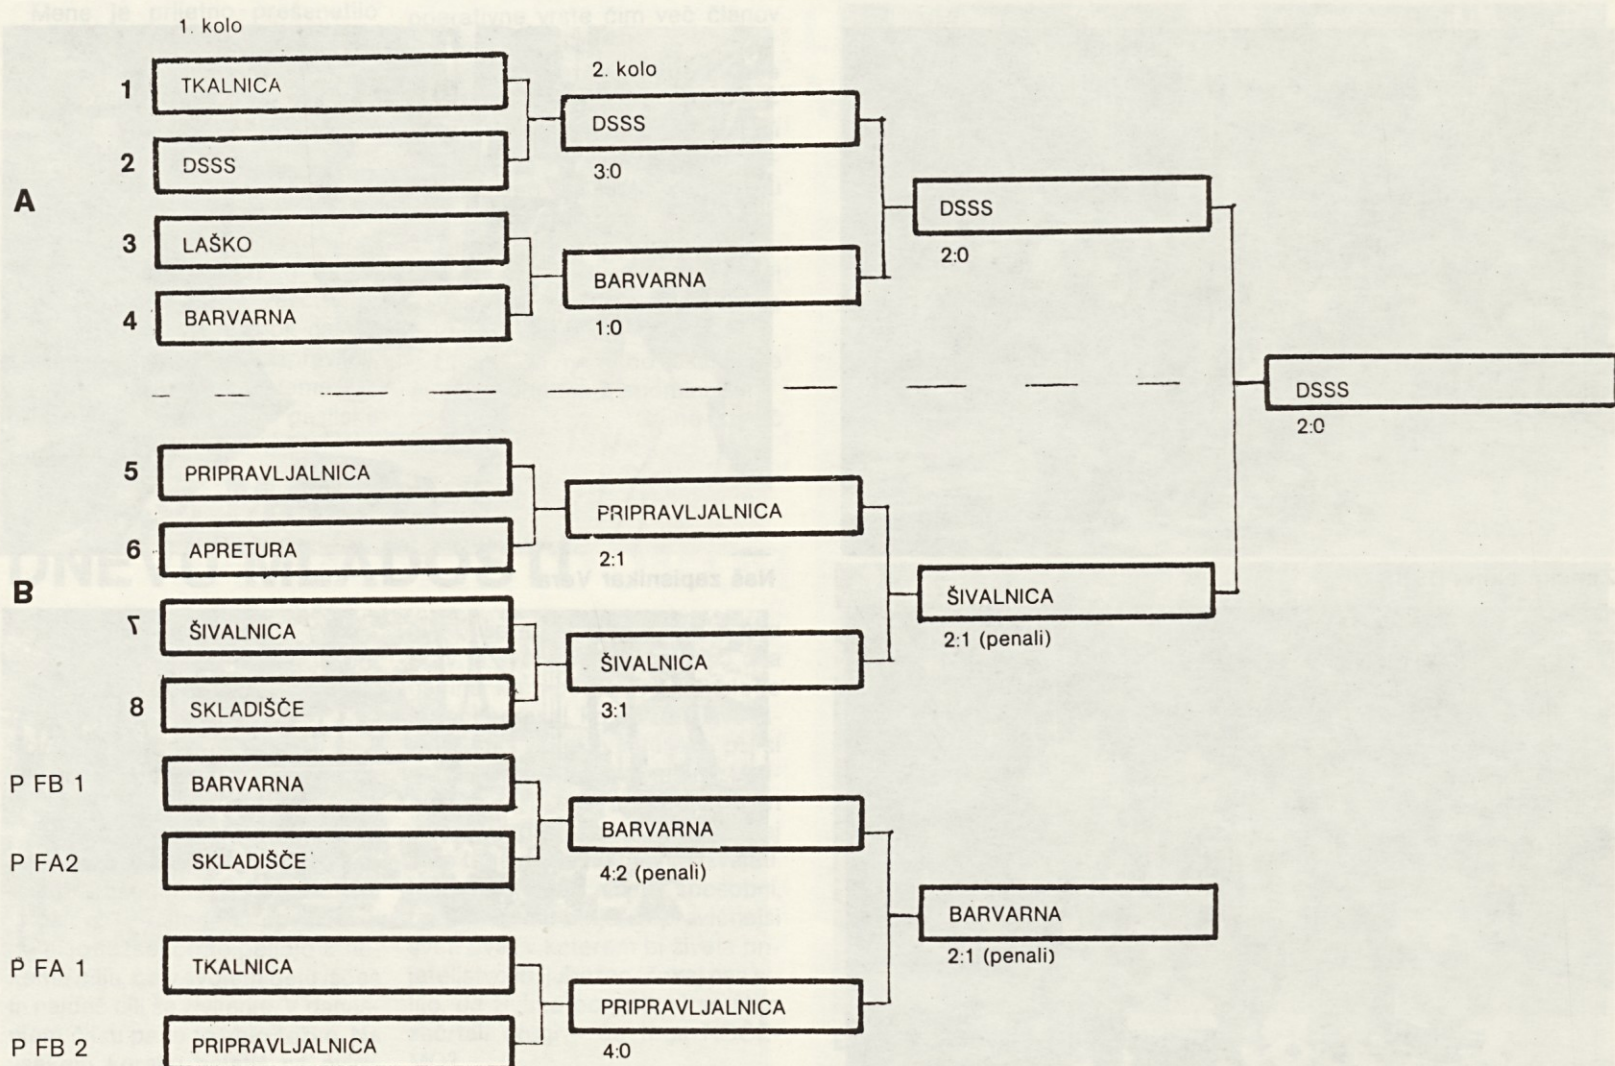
1. kolo

2. kolo

A

1 TKALNICA

2 DSSS

DSSS
3:0

3 LAŠKO

4 BARVARNA

BARVARNA
1:0

DSSS
2:0

DSSS
2:0

B

5 PRIPRAVLJALNICA

6 APRETURA

PRIPRAVLJALNICA
2:1

7 ŠIVALNICA

8 SKLADIŠČE

ŠIVALNICA
3:1

ŠIVALNICA
2:1 (penali)

P FB 1 BARVARNA

P FA2 SKLADIŠČE

BARVARNA
4:2 (penali)

P FA 1 TKALNICA

P FB 2 PRIPRAVLJALNICA

PRIPRAVLJALNICA
4:0

BARVARNA
2:1 (penali)